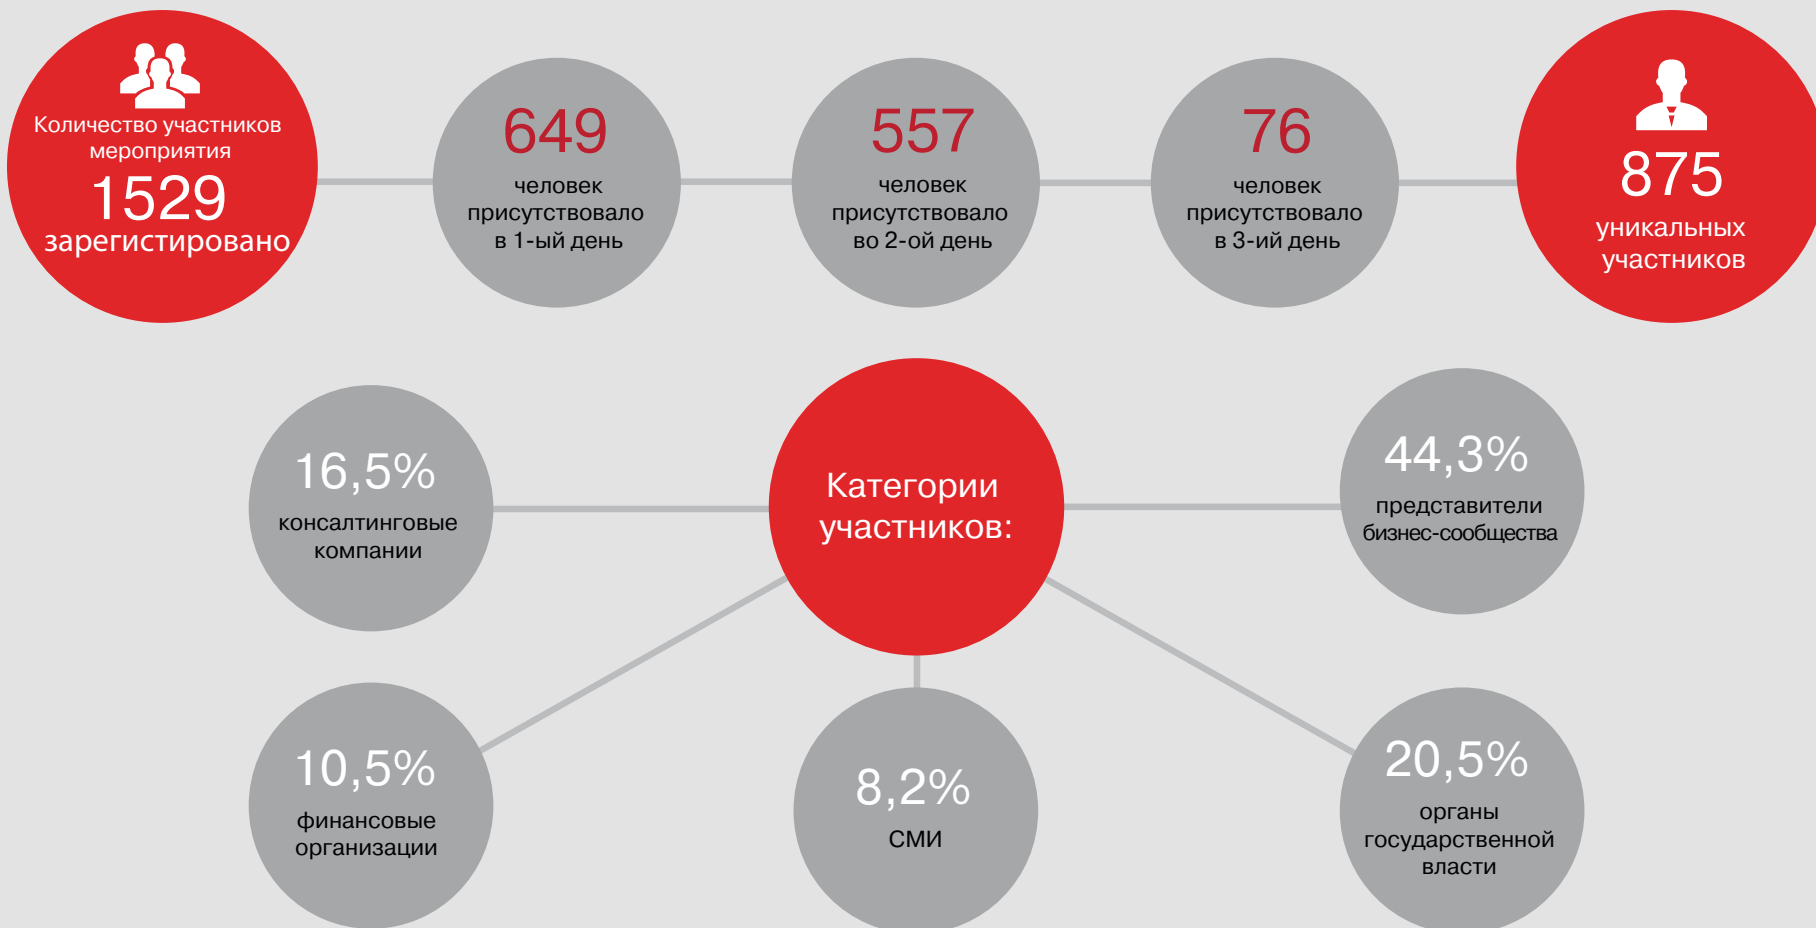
Количество участников мероприятия
1529
зарегистрировано

649
человек присутствовало в 1-ый день

557
человек присутствовало во 2-ой день

76
человек присутствовало в 3-ий день

875
уникальных участников

16,5%
консалтинговые компании

Категории участников:

44,3%
представители бизнес-сообщества

10,5%
финансовые организации

8,2%
СМИ

20,5%
органы государственной власти